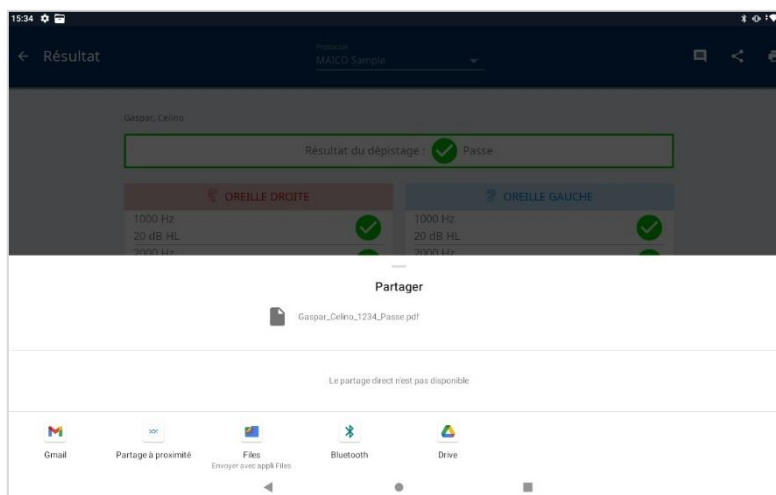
15:34

← Résultat

Protocole
MAICO Sample

Gaspar, Celino

Résultat du dépistage : Passe

OREILLE DROITE

1000 Hz
20 dB HL
2000 Hz

OREILLE GAUCHE

1000 Hz
20 dB HL
2000 Hz

Partager

Gaspar_Celino_1234_Passe.pdf

Le partage direct n'est pas disponible

Gmail

Partage à proximité

Files
Envoyer avec appli Files

Bluetooth

Drive